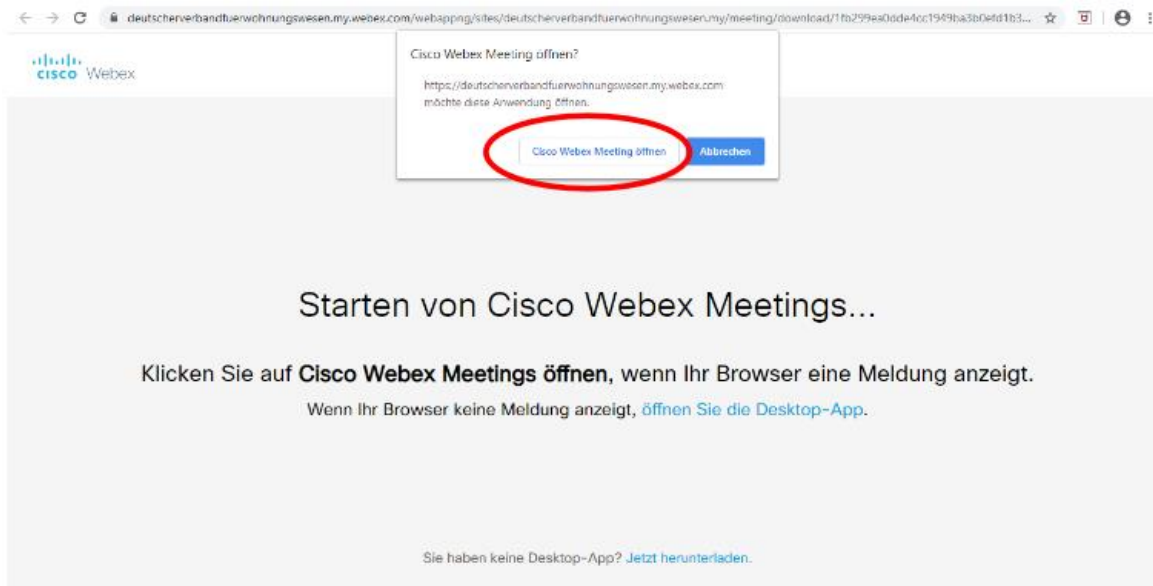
deutscherverbandfuerwohnungswesen.my.webex.com/webappng/sites/deutscherverbandfuerwohnungswesen.my/meeting/download/1fb299ea0dde4cc1949ba3b0efd1b3...

cisco Webex

Cisco Webex Meeting öffnen?

https://deutscherverbandfuerwohnungswesen.my.webex.com möchte diese Anwendung öffnen.

Cisco Webex Meeting öffnen

Abbrechen

Starten von Cisco Webex Meetings...

Klicken Sie auf **Cisco Webex Meetings öffnen**, wenn Ihr Browser eine Meldung anzeigt.

Wenn Ihr Browser keine Meldung anzeigt, öffnen Sie die Desktop-App.

Sie haben keine Desktop-App? Jetzt herunterladen.